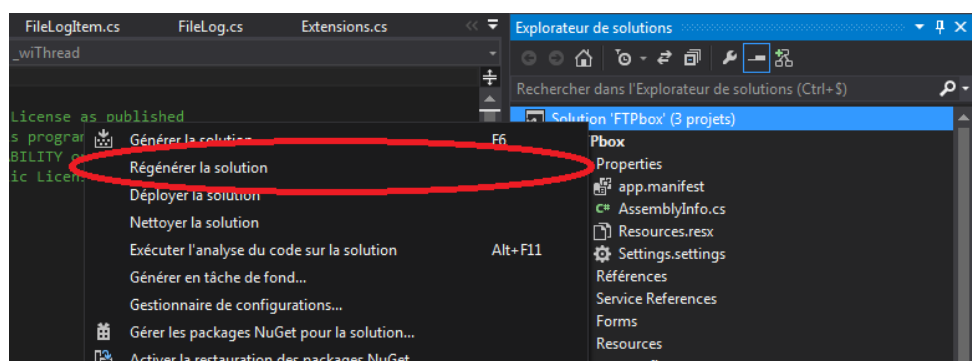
FileLogItem.cs FileLog.cs Extensions.cs

_wiThread

License as published
s program
BILITY o
ic Licen

Générer la solution F6
Régénérer la solution
Déployer la solution
Nettoyer la solution
Exécuter l'analyse du code sur la solution Alt+F11
Générer en tâche de fond...
Gestionnaire de configurations...
Gérer les packages NuGet pour la solution...
Activer la restauration des packages NuGet

Explorateur de solutions

Rechercher dans l'Explorateur de solutions (Ctrl+$)

Solution 'FTPbox' (3 projets)
Pbox
Properties
app.manifest
C# AssemblyInfo.cs
Resources.resx
Settings.settings
Références
Service References
Forms
Resources